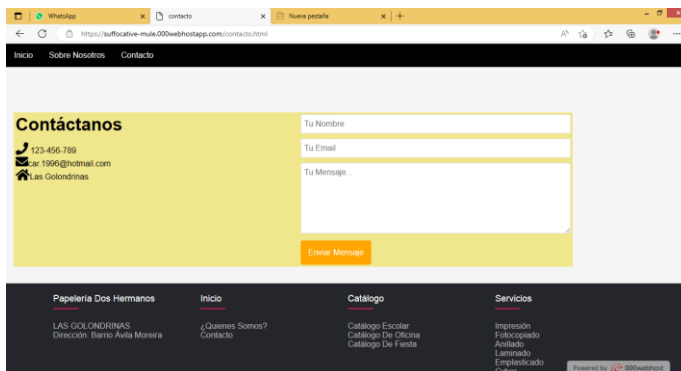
WhatsApp
contacto
Nueva pestaña
https://suffocative-mule.000webhostapp.com/contacto.html

Inicio Sobre Nosotros Contacto

Contáctanos
123-456-789
car.1996@hotmail.com
Las Golondrinas

Tu Nombre
Tu Email
Tu Mensaje...
Enviar Mensaje

Papeleria Dos Hermanos
LAS GOLONDRINAS
Dirección: Barrio Ávila Moreira

Inicio
¿Quienes Somos?
Contacto

Catálogo
Catálogo Escolar
Catálogo De Oficina
Catálogo De Fiesta

Servicios
Impresión
Fotocopiado
Anillado
Laminado
Emplasticado
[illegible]

Powered by 000webhost